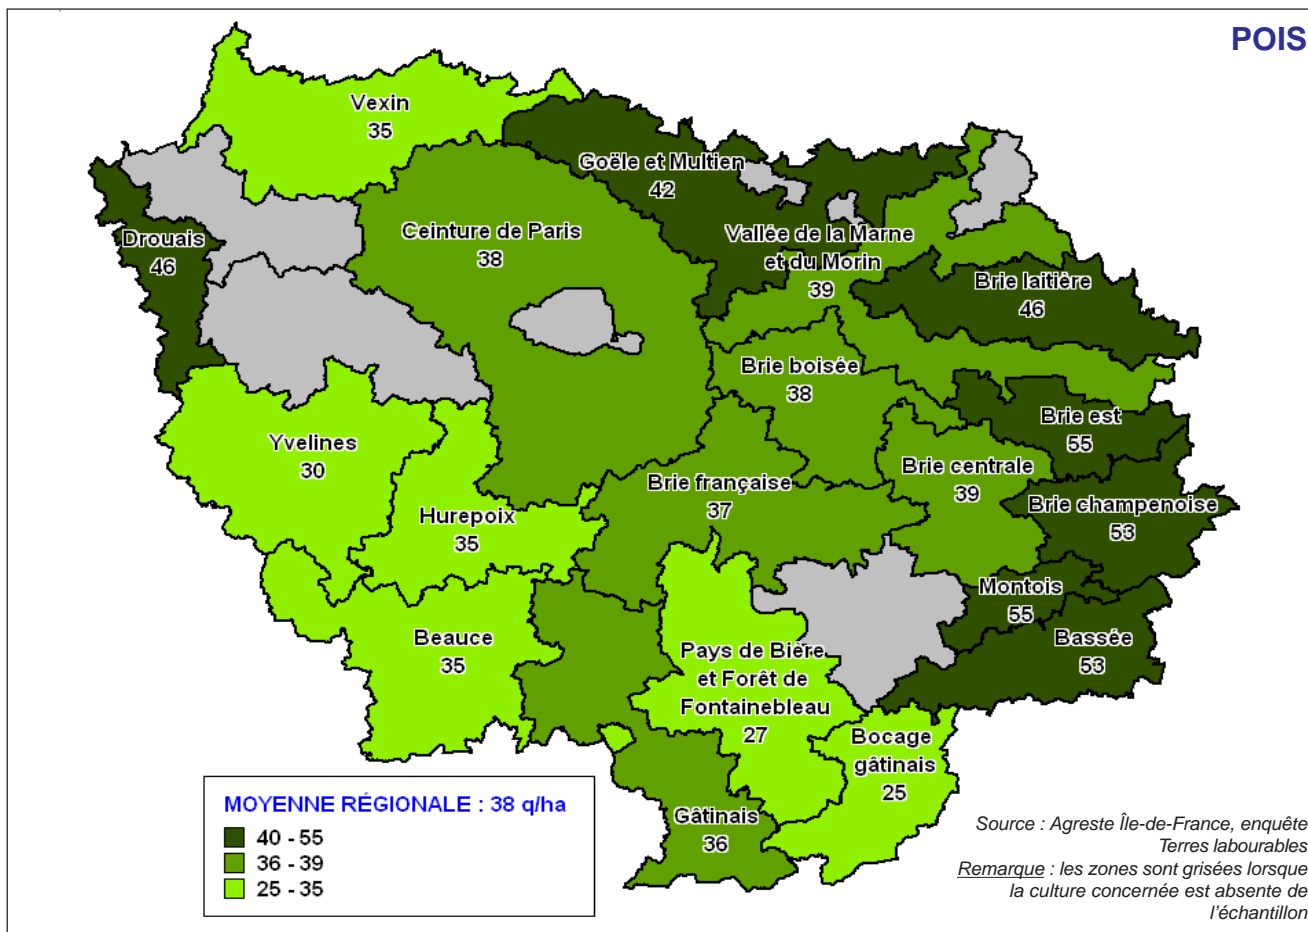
POIS

Vexin
35

Goële et Multien
42

Drouais
46

Ceinture de Paris
38

Vallée de la Marne et du Morin
39

Brie laitière
46

Brie boisée
38

Yvelines
30

Brie est
55

Brie centrale
39

Brie française
37

Hurepoix
35

Brie champenoise
53

Montois
55

Bassée
53

Beauce
35

Pays de Bière et Forêt de Fontainebleau
27

Bocage gâtinais
25

Gâtinais
36

MOYENNE RÉGIONALE : 38 q/ha
40 - 55
36 - 39
25 - 35

Source : Agreste Île-de-France, enquête Terres labourables
Remarque : les zones sont grisées lorsque la culture concernée est absente de l'échantillon